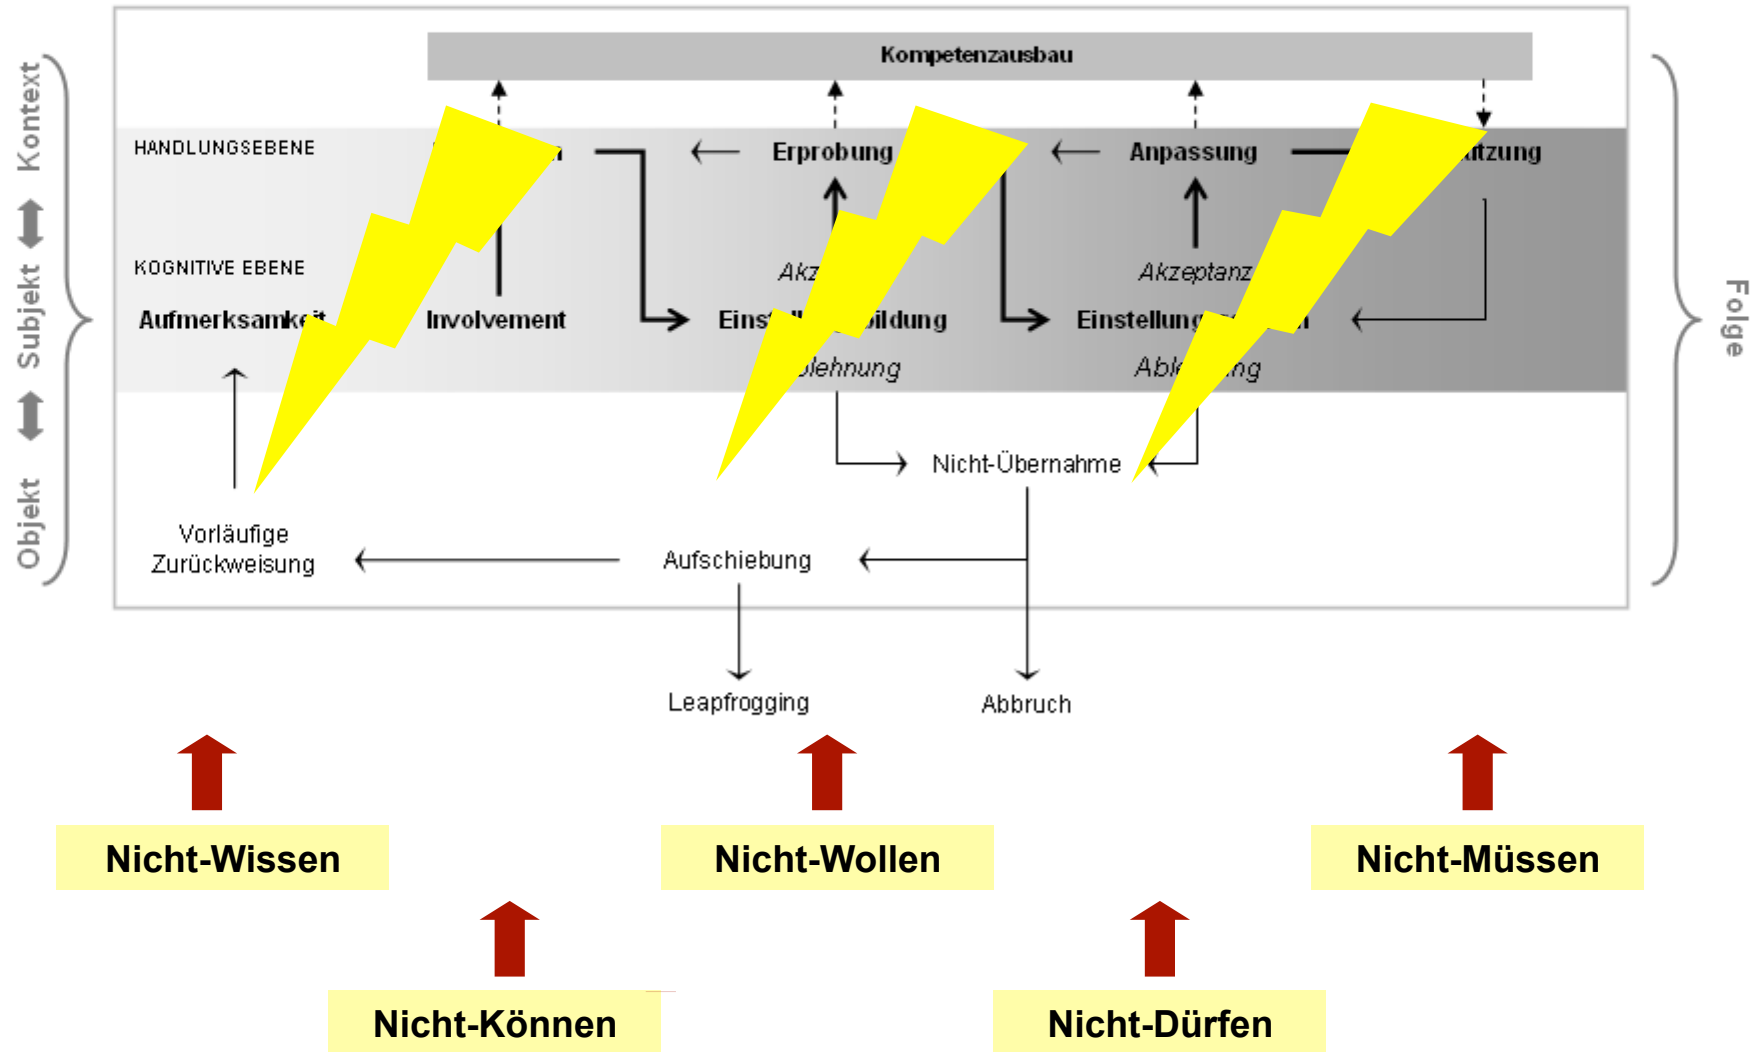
Kontext
Subjekt
Objekt

Kompetenzausbau

HANDLUNGSEBENE
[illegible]n
Erprobung
Anpassung
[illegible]tzung

KOGNITIVE EBENE
Akz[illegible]
Akzeptanz
Aufmerksamk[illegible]t
Involvement
Einst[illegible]bildung
Einstellung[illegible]
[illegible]lehnung
Abl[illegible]ng

Nicht-Übernahme
Vorläufige Zurückweisung
Aufschiebung
Leapfrogging
Abbruch

Folge

Nicht-Wissen
Nicht-Wollen
Nicht-Müssen
Nicht-Können
Nicht-Dürfen